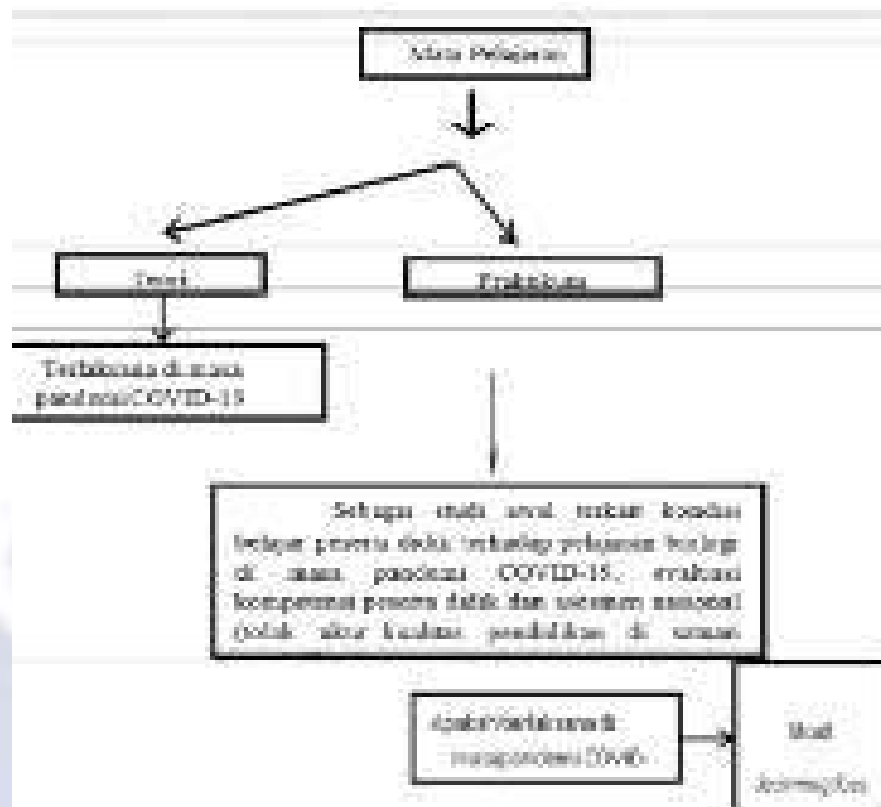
Mata Pelajaran

Teori

Praktikum

Terlaksana di masa pandemi COVID-19

Sebagai studi awal terkait kondisi belajar peserta didik terhadap pelajaran biologi di masa pandemi COVID-19, evaluasi kompetensi peserta didik dan asesmen nasional (polah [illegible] kualitas pendidikan di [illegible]

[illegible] terlaksana di masa pandemi COVID

Hasil

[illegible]